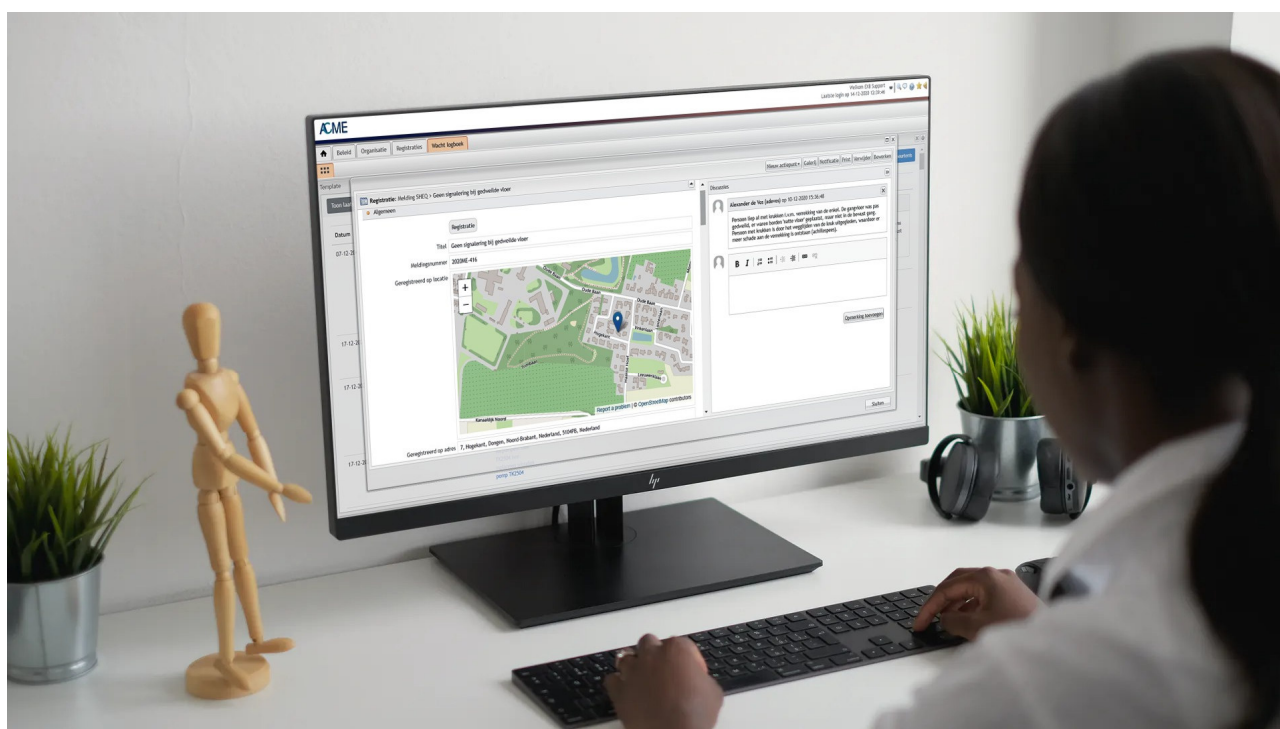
Welkom 3SB Support
Laatste login op 14-12-2020 12:30:40

ACME

Beleid
Organisatie
Registraties
Wacht logboek

Nieuw actiepunt
Gekerd
Notificatie
Print
Verwijder
Bewerken

Template
Toon laat
Datum
07-12-2
17-12-2
17-12-2
17-12-2

Registratie: Melding SHEQ > Geen signalering bij gedweilde vloer
Algemeen
Registratie
Titel Geen signalering bij gedweilde vloer
Meldingsnummer 2020ME-416
Geregistreerd op locatie
Oude Baan
Report a problem | © OpenStreetMap contributors
Geregistreerd op adres 7, Nogakant, Dongen, Noord-Brabant, Nederland, 5104PB, Nederland
pomp TR2504

Discussie
Alexander de Vos (admin) op 10-12-2020 15:36:40
Persoon liep al met krukken (...), verstuiking van de enkel. De gangvloer was pas gedweild, er waren borden 'natte vloer' geplaatst, maar niet in de bewuste gang. Persoon met krukken is door het wegglijden van de kruk uitgegleden, waardoor er meer schade aan de verstuiking is ontstaan (achteruitgang).
B I
Opmerking toevoegen
Sluiten

hp